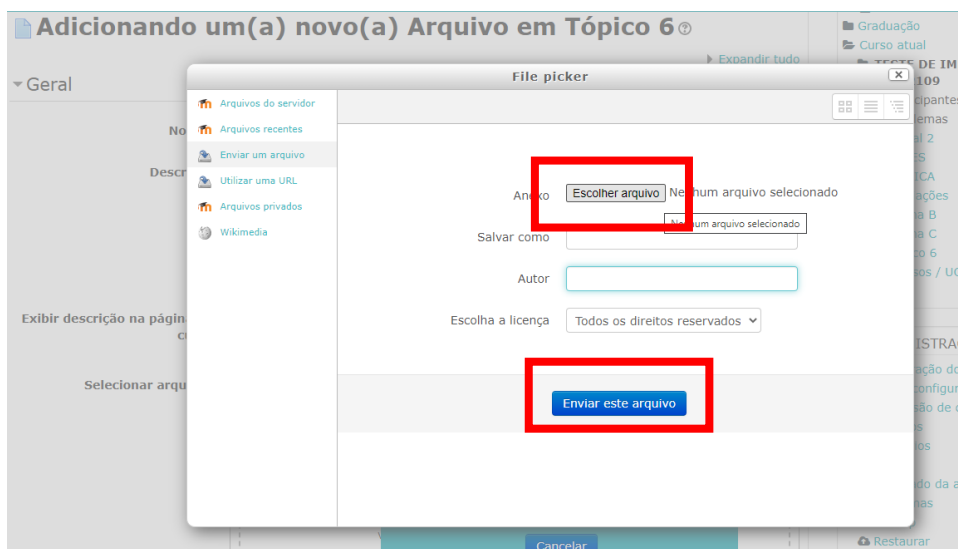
Adicionando um(a) novo(a) Arquivo em Tópico 6

Expandir tudo

Geral

No

Descr

Exibir descrição na págin
c

Selecionar arqu

Graduação
Curso atual
TESTE DE IM
109
cipantes
emas
al 2
ES
ICA
ações
a B
a C
co 6
sos / UC

ISTRA
ação do
configur
são de c
os
os

do da a
mas

Restaurar

File picker

Arquivos do servidor
Arquivos recentes
Enviar um arquivo
Utilizar uma URL
Arquivos privados
Wikimedia

Anexo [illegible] Escolher arquivo Nenhum arquivo selecionado

Nenhum arquivo selecionado

Salvar como

Autor

Escolha a licença Todos os direitos reservados

Enviar este arquivo

Cancelar